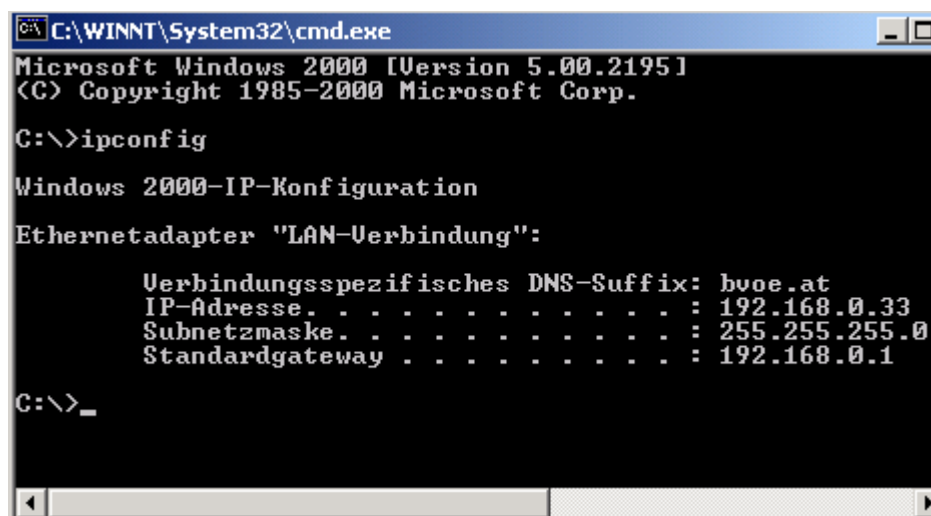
C:\WINNT\System32\cmd.exe

Microsoft Windows 2000 [Version 5.00.2195]
(C) Copyright 1985-2000 Microsoft Corp.

C:\>ipconfig

Windows 2000-IP-Konfiguration

Ethernetadapter "LAN-Verbindung":

Verbindungsspezifisches DNS-Suffix: bvoe.at
IP-Adresse. . . . . . . . . . . . : 192.168.0.33
Subnetzmaske. . . . . . . . . . . : 255.255.255.0
Standardgateway . . . . . . . . . : 192.168.0.1

C:\>_